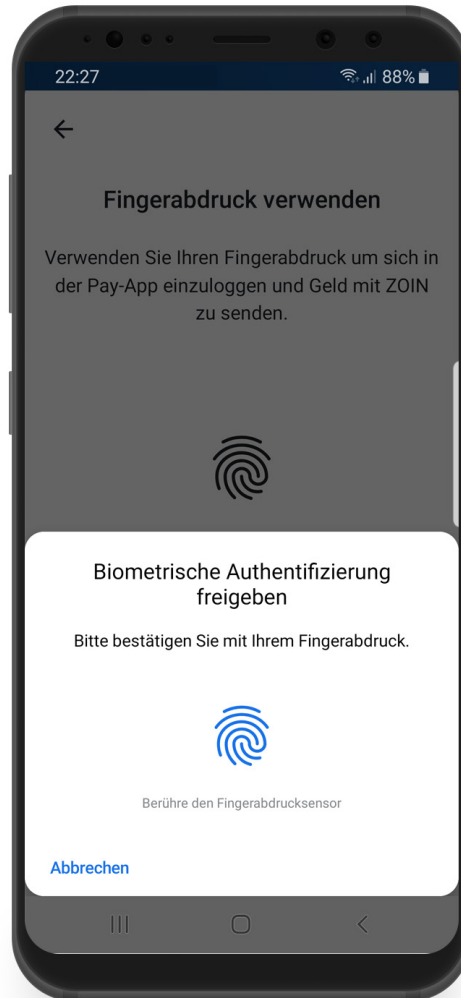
22:27

88%

Fingerabdruck verwenden

Verwenden Sie Ihren Fingerabdruck um sich in der Pay-App einzuloggen und Geld mit ZOIN zu senden.

Biometrische Authentifizierung freigeben

Bitte bestätigen Sie mit Ihrem Fingerabdruck.

Berühre den Fingerabdrucksensor

Abbrechen